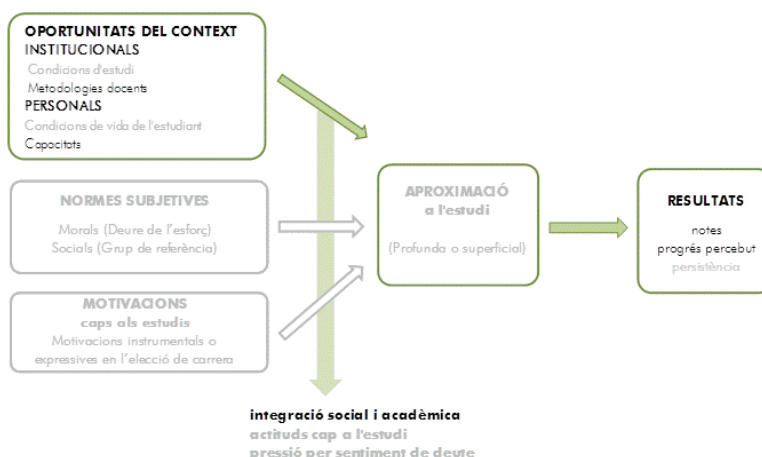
OPORTUNITATS DEL CONTEXT
INSTITUCIONALS
Condicions d'estudi
Metodologies docents
PERSONALS
Condicions de vida de l'estudiant
Capacitats

NORMES SUBJETIVES
Morals (Deure de l'esforç)
Socials (Grup de referència)

MOTIVACIONS
caps als estudis
Motivacions instrumentals o expressives en l'elecció de carrera

APROXIMACIÓ
a l'estudi
(Profunda o superficial)

RESULTATS
notes
progrés percebut
persistència

integració social i acadèmica
actituds cap a l'estudi
pressió per sentiment de deute